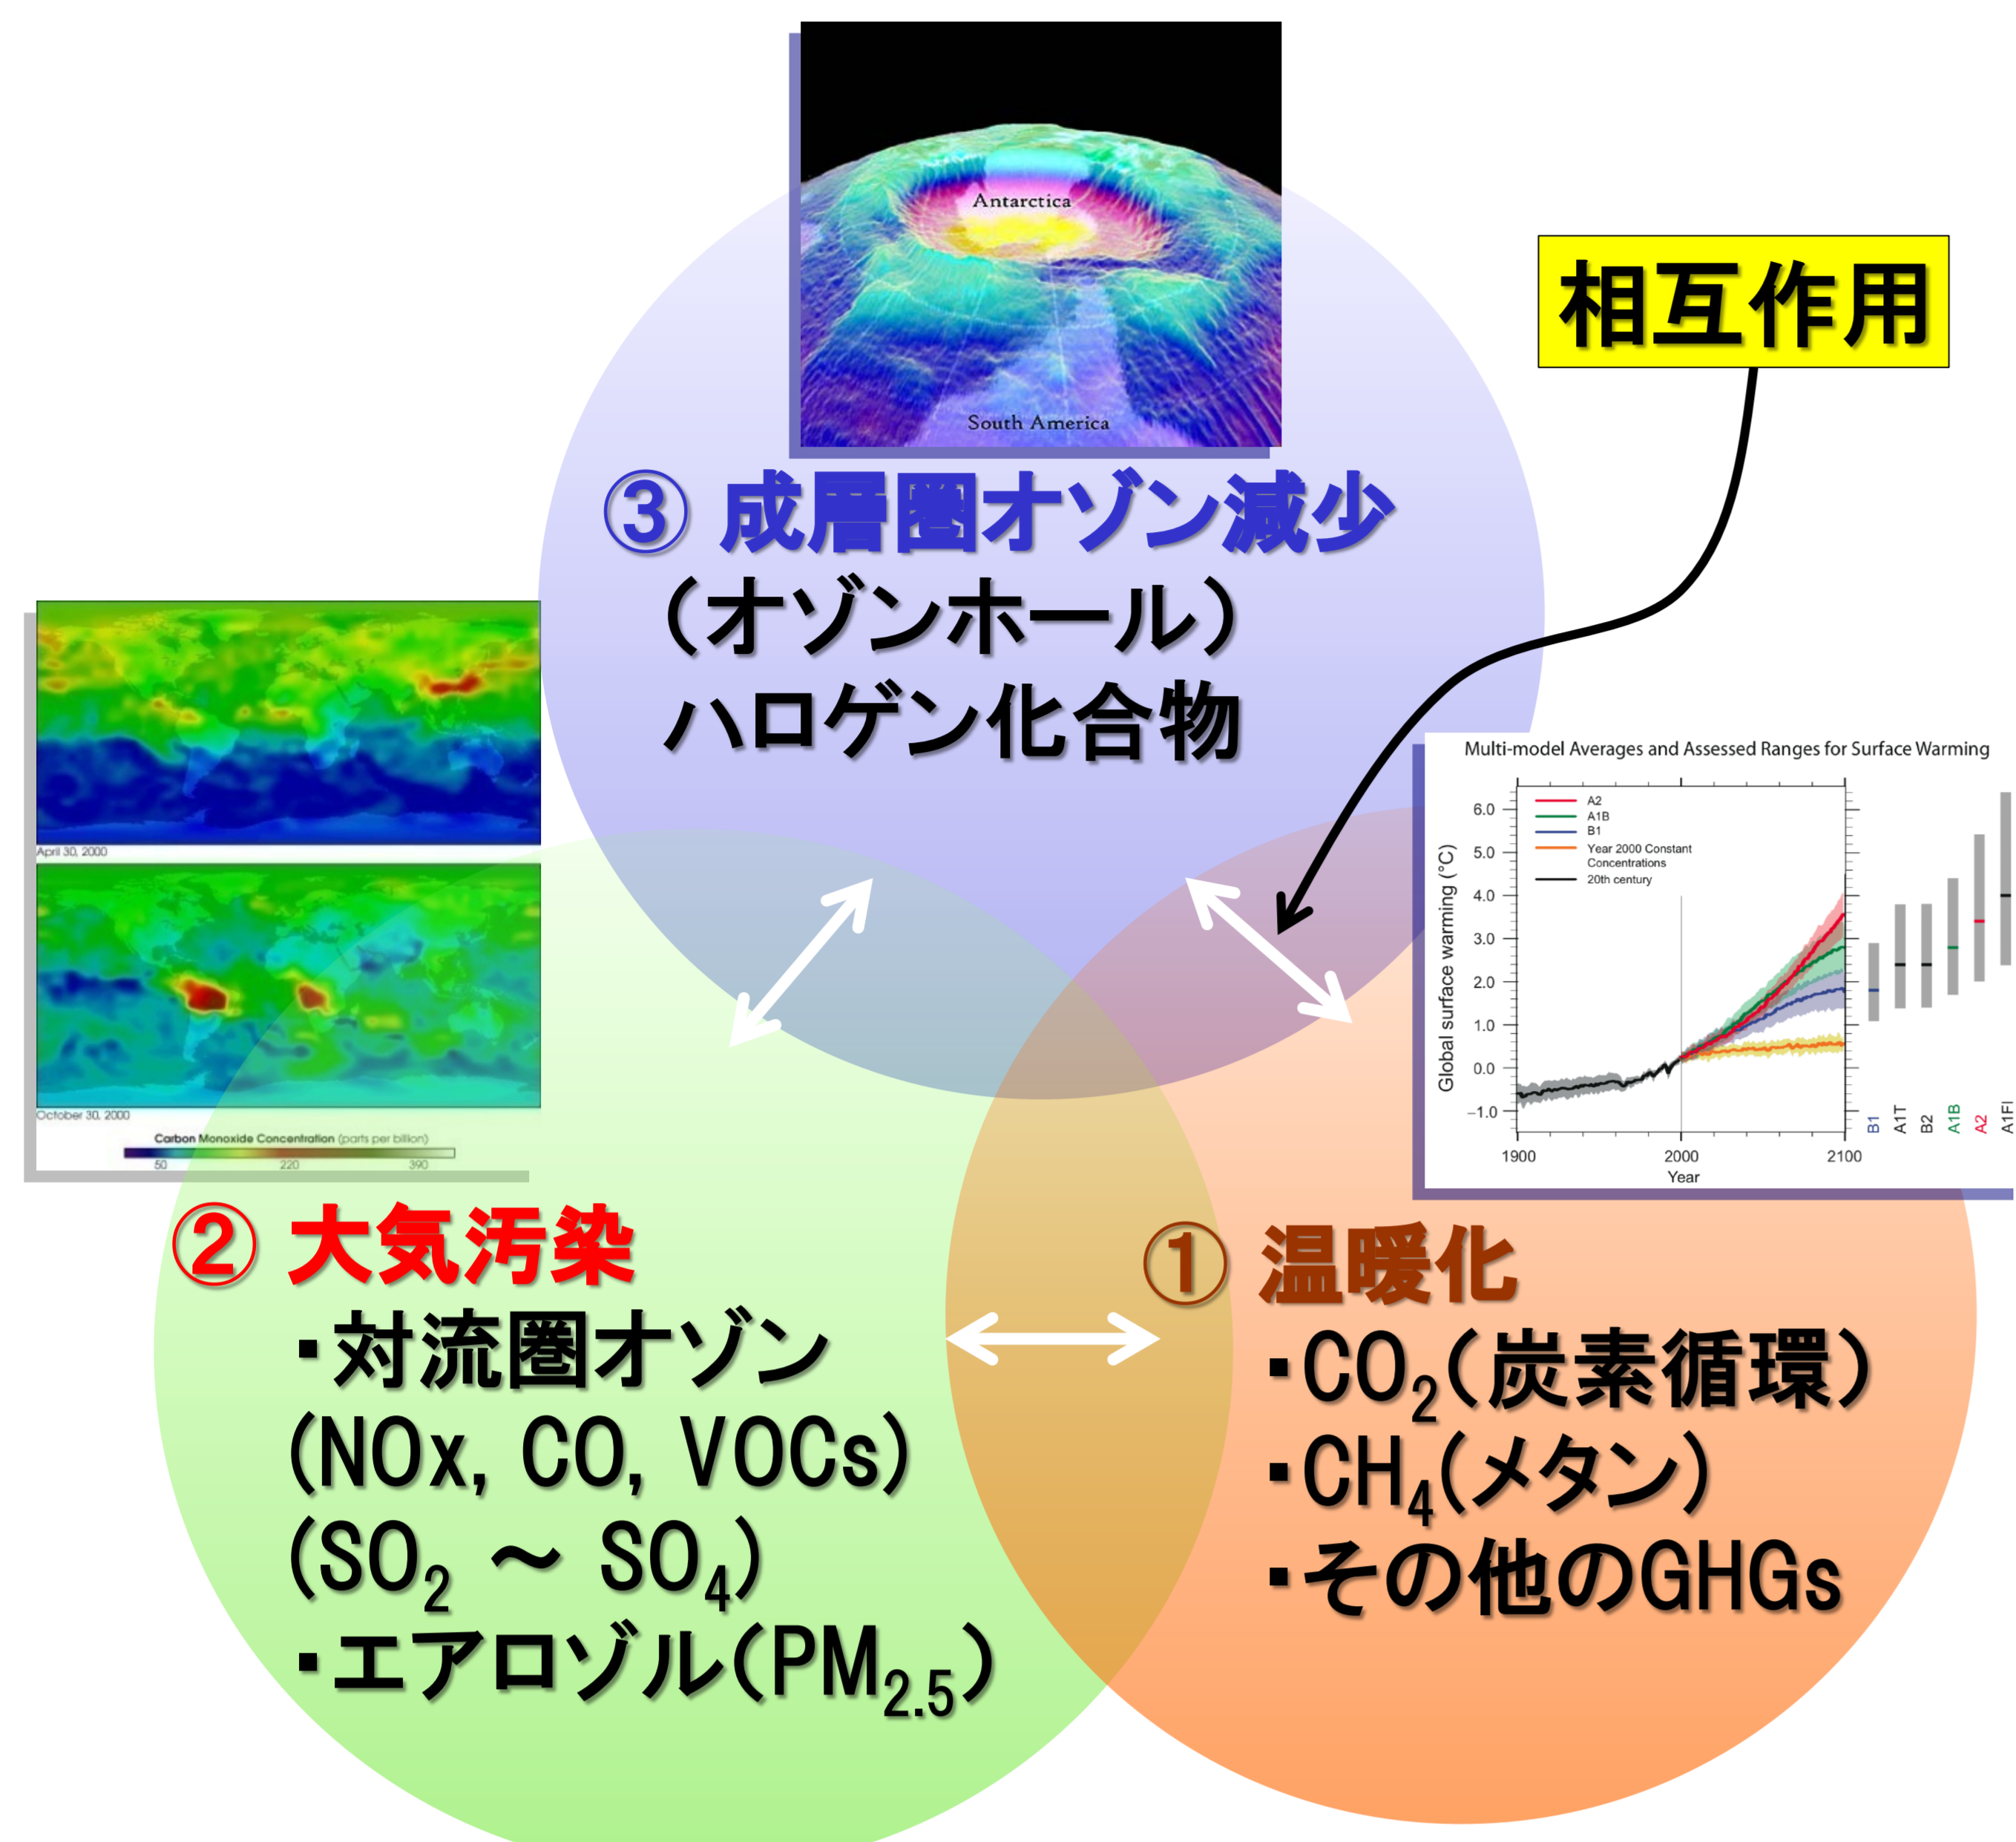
Antarctica

South America

相互作用

③ 成層圏オゾン減少
（オゾンホール）
ハロゲン化合物

April 30, 2000

October 30, 2000

Carbon Monoxide Concentration (parts per billion)
50 220 390

Multi-model Averages and Assessed Ranges for Surface Warming

A2
A1B
B1
Year 2000 Constant Concentrations
20th century

Global surface warming (°C)
6.0
5.0
4.0
3.0
2.0
1.0
0.0
−1.0
1900 2000 2100
Year

B1 A1T B2 A1B A2 A1FI

② 大気汚染
・対流圏オゾン
(NOx, CO, VOCs)
($SO_2$ ～ $SO_4$)
・エアロゾル($PM_{2.5}$)

① 温暖化
・$CO_2$（炭素循環）
・$CH_4$(メタン)
・その他のGHGs